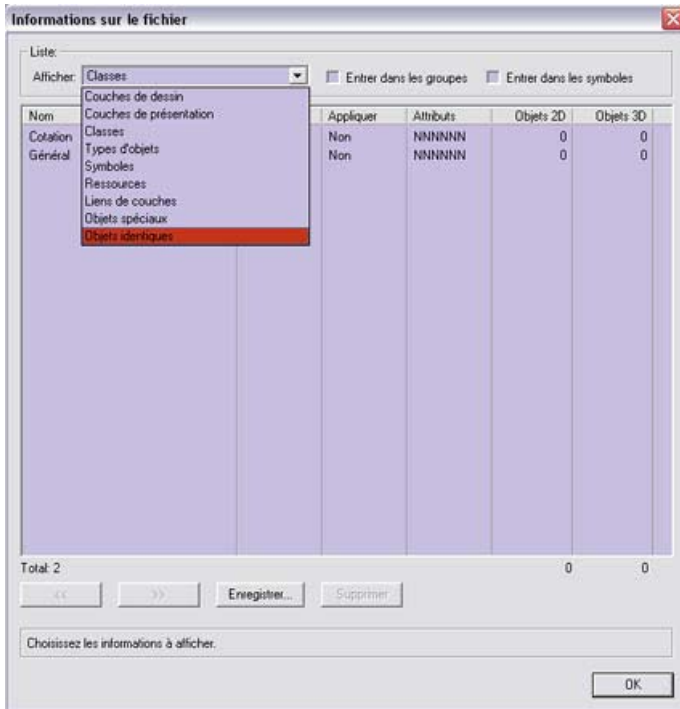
Informations sur le fichier

Liste:
Afficher: Classes
Entrer dans les groupes
Entrer dans les symboles

Couches de dessin
Couches de présentation
Classes
Types d'objets
Symboles
Ressources
Liens de couches
Objets spéciaux
Objets identiques

| Nom | | Appliquer | Attributs | Objets 2D | Objets 3D |
|---|---|---|---|---|---|
| Cotation | | Non | NNNNNN | 0 | 0 |
| Général | | Non | NNNNNN | 0 | 0 |

Total: 2 0 0

<< >> Enregistrer... Supprimer

Choisissez les informations à afficher.

OK